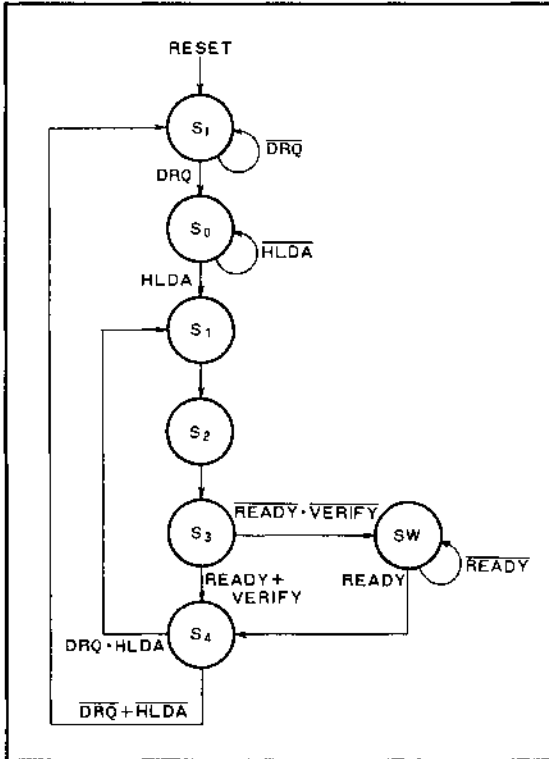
RESET

$S_I$

$\overline{DRQ}$

DRQ

$S_0$

$\overline{HLDA}$

HLDA

$S_1$

$S_2$

$S_3$

$\overline{READY} \cdot \overline{VERIFY}$

SW

$\overline{READY}$

READY

READY + VERIFY

DRQ · HLDA

$S_4$

$\overline{DRQ} + \overline{HLDA}$